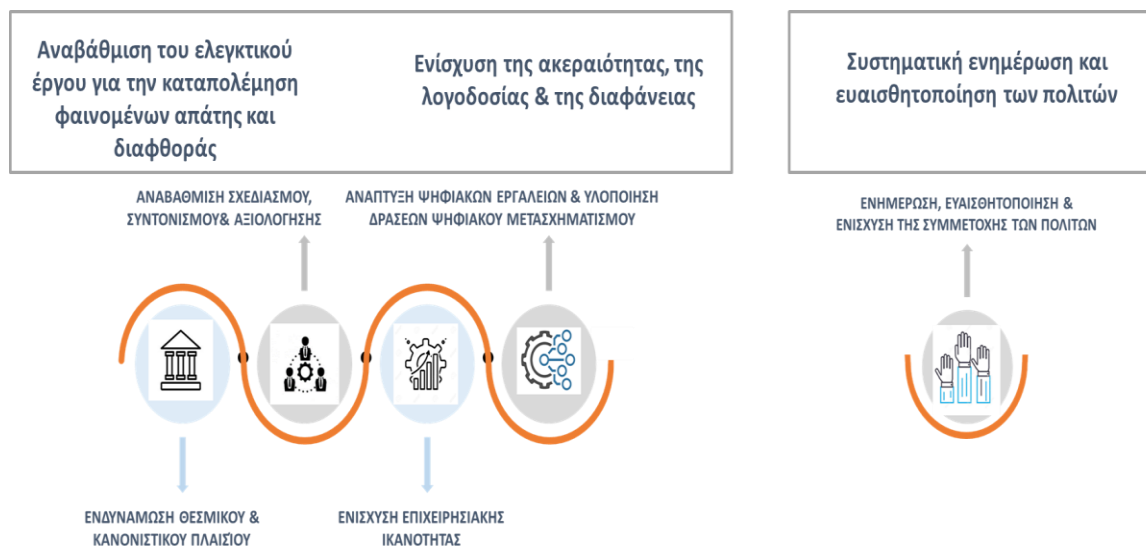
Αναβάθμιση του ελεγκτικού έργου για την καταπολέμηση φαινομένων απάτης και διαφθοράς

Ενίσχυση της ακεραιότητας, της λογοδοσίας & της διαφάνειας

Συστηματική ενημέρωση και ευαισθητοποίηση των πολιτών

ΑΝΑΒΑΘΜΙΣΗ ΣΧΕΔΙΑΣΜΟΥ, ΣΥΝΤΟΝΙΣΜΟΥ& ΑΞΙΟΛΟΓΗΣΗΣ

ΑΝΑΠΤΥΞΗ ΨΗΦΙΑΚΩΝ ΕΡΓΑΛΕΙΩΝ & ΥΛΟΠΟΙΗΣΗ ΔΡΑΣΕΩΝ ΨΗΦΙΑΚΟΥ ΜΕΤΑΣΧΗΜΑΤΙΣΜΟΥ

ΕΝΗΜΕΡΩΣΗ, ΕΥΑΙΣΘΗΤΟΠΟΙΗΣΗ & ΕΝΙΣΧΥΣΗ ΤΗΣ ΣΥΜΜΕΤΟΧΗΣ ΤΩΝ ΠΟΛΙΤΩΝ

ΕΝΔΥΝΑΜΩΣΗ ΘΕΣΜΙΚΟΥ & ΚΑΝΟΝΙΣΤΙΚΟΥ ΠΛΑΙΣΙΟΥ

ΕΝΙΣΧΥΣΗ ΕΠΙΧΕΙΡΗΣΙΑΚΗΣ ΙΚΑΝΟΤΗΤΑΣ